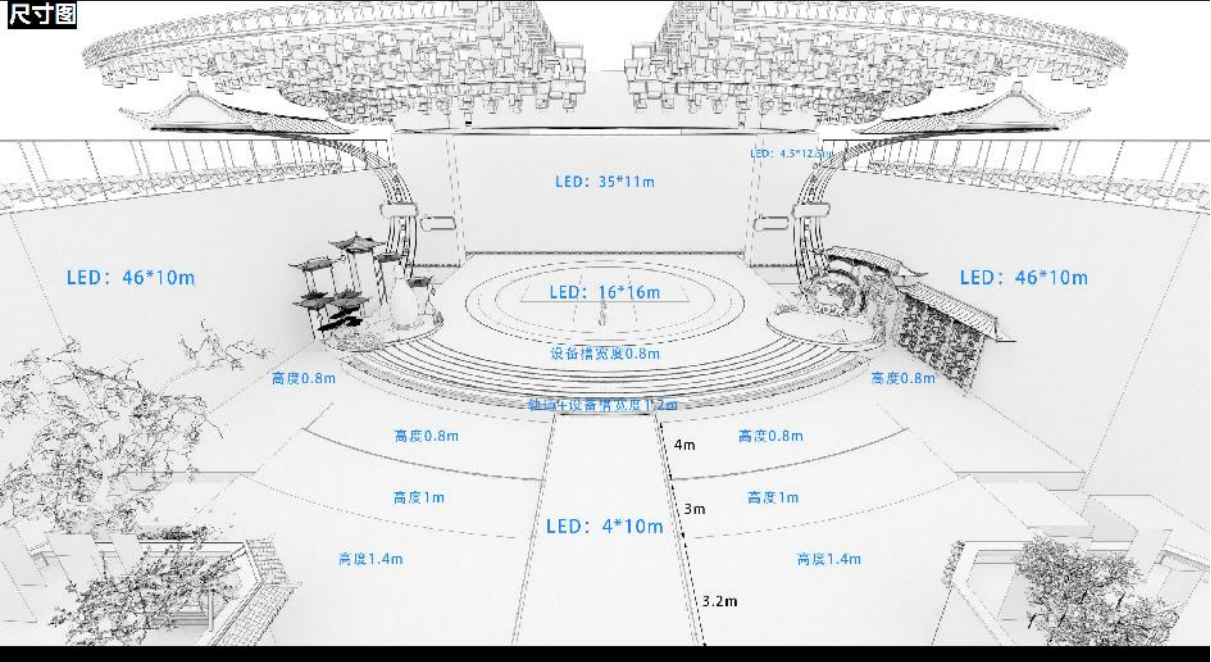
尺寸图

LED：4.5*12.5m

LED：35*11m

LED：46*10m

LED：46*10m

LED：16*16m

设备槽宽度0.8m

高度0.8m

高度0.8m

轨道+设备槽宽度1.2m

高度0.8m

高度0.8m

4m

高度1m

高度1m

3m

LED：4*10m

高度1.4m

高度1.4m

3.2m